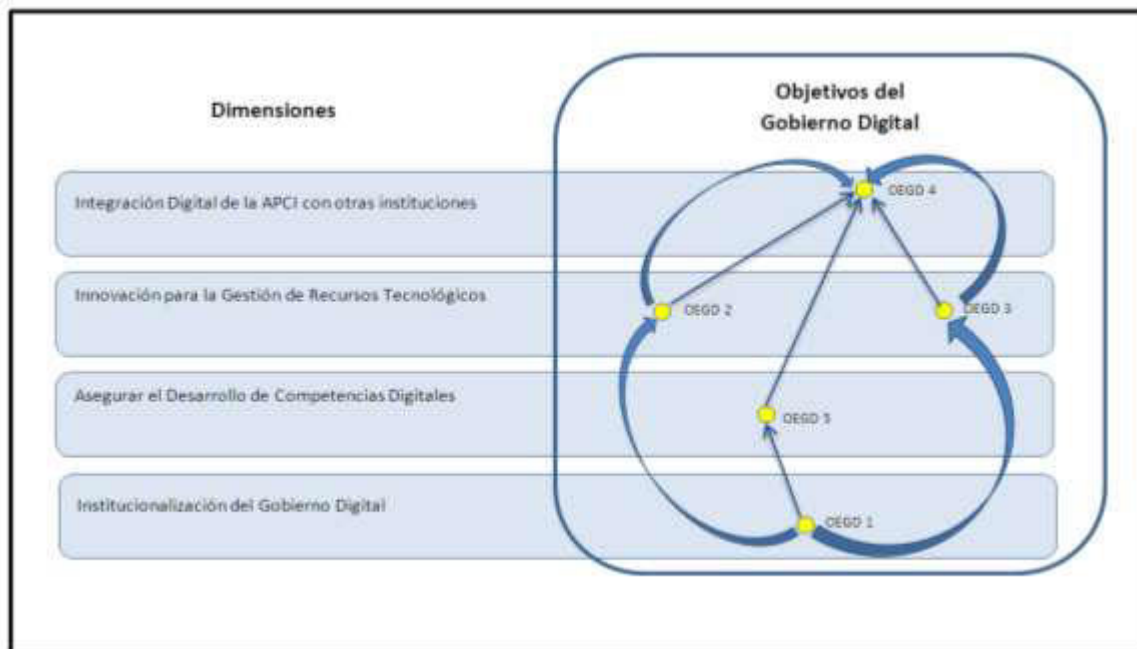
Dimensiones

Objetivos del Gobierno Digital

Integración Digital de la APCI con otras instituciones

OEGD 4

Innovación para la Gestión de Recursos Tecnológicos

OEGD 2

OEGD 3

Asegurar el Desarrollo de Competencias Digitales

OEGD 5

Institucionalización del Gobierno Digital

OEGD 1